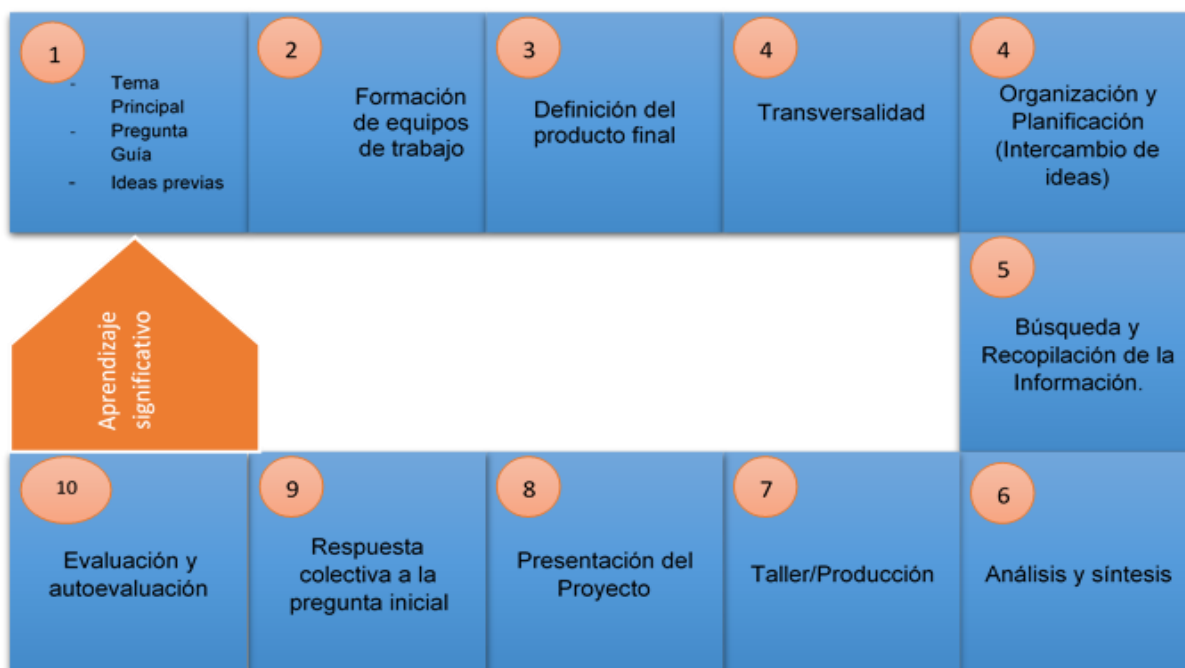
1

- Tema Principal
- Pregunta Guía
- Ideas previas

2

Formación de equipos de trabajo

3

Definición del producto final

4

Transversalidad

4

Organización y Planificación (Intercambio de ideas)

5

Búsqueda y Recopilación de la Información.

6

Análisis y síntesis

7

Taller/Producción

8

Presentación del Proyecto

9

Respuesta colectiva a la pregunta inicial

10

Evaluación y autoevaluación

Aprendizaje significativo